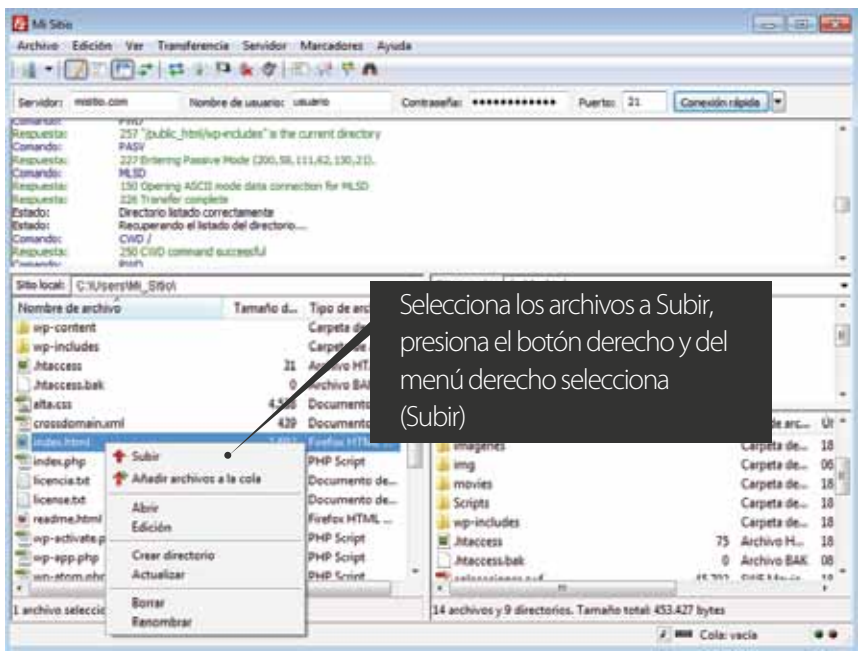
Mi Sitio

Archivo Edición Ver Transferencia Servidor Marcadores Ayuda

Servidor: misitio.com Nombre de usuario: usuario Contraseña: ••••••••••••• Puerto: 21 Conexión rápida

Respuesta: 257 "/public_html/wp-includes" is the current directory
Comando: PASV
Respuesta: 227 Entering Passive Mode (200,58,111,62,150,21).
Comando: MLSD
Respuesta: 150 Opening ASCII mode data connection for MLSD
Respuesta: 226 Transfer complete
Estado: Directorio listado correctamente
Estado: Recuperando el listado del directorio...
Comando: CWD /
Respuesta: 250 CWD command successful

Sitio local: C:\Users\Mi_Sitio\

| Nombre de archivo | Tamaño d... | Tipo de arc |
|---|---|---|
| wp-content | | Carpeta de |
| wp-includes | | Carpeta de |
| .htaccess | 21 | Archivo HT |
| .htaccess.bak | 0 | Archivo BAK |
| alta.css | 4.5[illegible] | Documento |
| crossdomain.xml | 429 | Documento |
| index.html | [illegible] | Firefox HTML |
| index.php | | PHP Script |
| licencia.txt | | Documento de... |
| license.txt | | Documento de... |
| readme.html | | Firefox HTML ... |
| wp-activate.p | | PHP Script |
| wp-app.php | | PHP Script |
| wp-atom.php | | PHP Script |

Selecciona los archivos a Subir, presiona el botón derecho y del menú derecho selecciona (Subir)

Subir
Añadir archivos a la cola
Abrir
Edición
Crear directorio
Actualizar
Borrar
Renombrar

| | | de arc... | Ú |
|---|---|---|---|
| imagenes | | Carpeta de... | 18 |
| img | | Carpeta de... | 06 |
| movies | | Carpeta de... | 18 |
| Scripts | | Carpeta de... | 18 |
| wp-includes | | Carpeta de... | 18 |
| .htaccess | 75 | Archivo H... | 18 |
| .htaccess.bak | 0 | Archivo BAK | 08 |

1 archivo seleccio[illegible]

14 archivos y 9 directorios. Tamaño total: 453.427 bytes

Cola: vacía